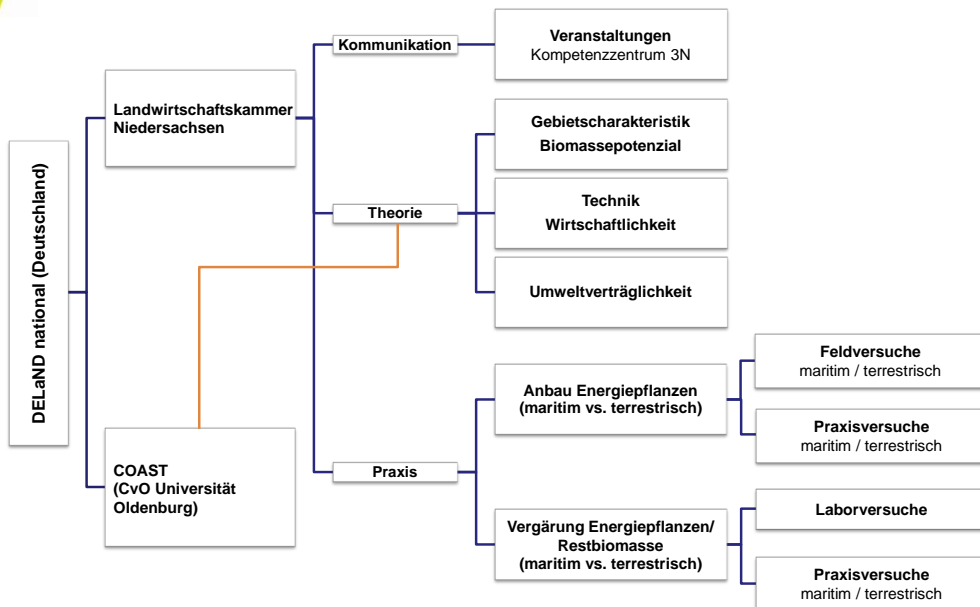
DELaND national (Deutschland)

Landwirtschaftskammer Niedersachsen

COAST (CvO Universität Oldenburg)

Kommunikation

Theorie

Praxis

Veranstaltungen
Kompetenzzentrum 3N

Gebietscharakteristik
Biomassepotenzial

Technik
Wirtschaftlichkeit

Umweltverträglichkeit

Anbau Energiepflanzen (maritim vs. terrestrisch)

Vergärung Energiepflanzen/ Restbiomasse (maritim vs. terrestrisch)

Feldversuche
maritim / terrestrisch

Praxisversuche
maritim / terrestrisch

Laborversuche

Praxisversuche
maritim / terrestrisch